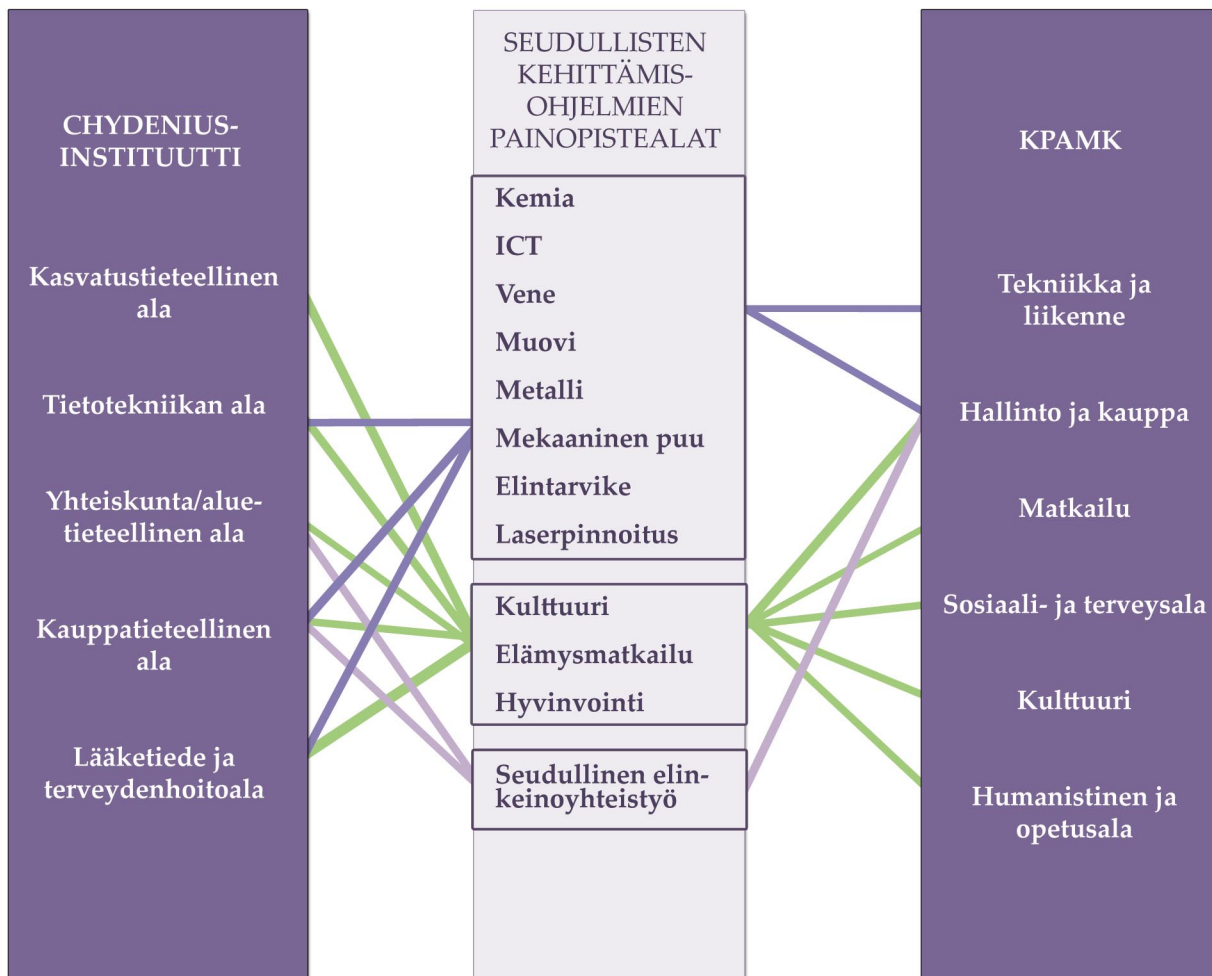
CHYDENIUS-INSTITUUTTI

Kasvatustieteellinen ala

Tietotekniikan ala

Yhteiskunta/aluetieteellinen ala

Kauppatieteellinen ala

Lääketiede ja terveydenhoitoala

SEUDULLISTEN KEHITTÄMIS-OHJELMIEN PAINOPISTEALAT

Kemia
ICT
Vene
Muovi
Metalli
Mekaaninen puu
Elintarvike
Laserpinnoitus

Kulttuuri
Elämysmatkailu
Hyvinvointi

Seudullinen elinkeinoyhteistyö

KPAMK

Tekniikka ja liikenne

Hallinto ja kauppa

Matkailu

Sosiaali- ja terveysala

Kulttuuri

Humanistinen ja opetusala